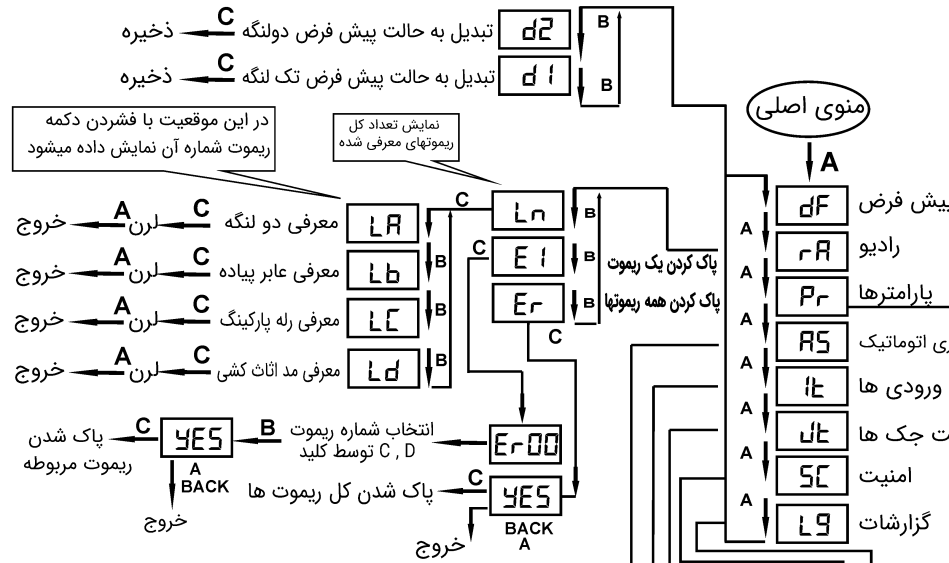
ذخیره C تبدیل به حالت پیش فرض دولنگه d2 B

ذخیره C تبدیل به حالت پیش فرض تک لنگه d1 B

منوی اصلی

A

در این موقعیت با فشردن دکمه ریموت شماره آن نمایش داده میشود

نمایش تعداد کل ریموتهای معرفی شده

خروج A لرن C معرفی دو لنگه LA C Ln B

خروج A لرن C معرفی عابر پیاده Lb B C E1 B پاک کردن یک ریموت

خروج A لرن C معرفی رله پارکینگ LC B Er B پاک کردن همه ریموتها

C

خروج A لرن C معرفی مد اثاث کشی Ld B

پاک شدن ریموت مربوطه C YES B انتخاب شماره ریموت توسط کلید C , D Er00

A BACK

خروج

پاک شدن کل ریموت ها C YES

BACK A

خروج

A dF پیش فرض

A rA رادیو

A Pr پارامترها

A AS ری اتوماتیک

A It ورودی ها

A dt ت جک ها

A SC امنیت

A L9 گزارشات